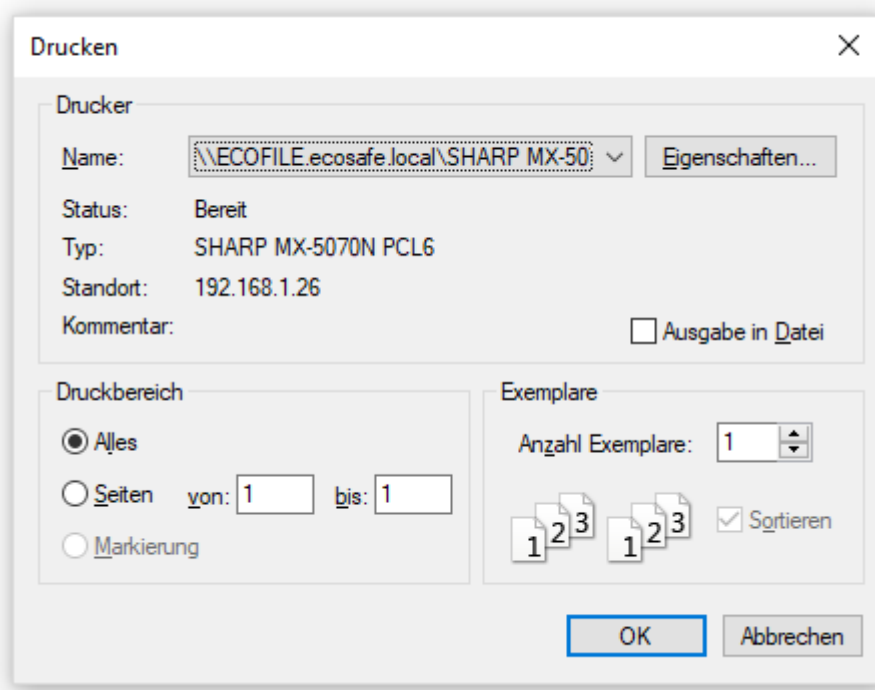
Drucken

Drucker

Name: \\ECOFILE.ecosafe.local\SHARP MX-50 Eigenschaften...

Status: Bereit

Typ: SHARP MX-5070N PCL6

Standort: 192.168.1.26

Kommentar:

Ausgabe in Datei

Druckbereich

Alles

Seiten von: 1 bis: 1

Markierung

Exemplare

Anzahl Exemplare: 1

1 2 3 1 2 3

Sortieren

OK

Abbrechen